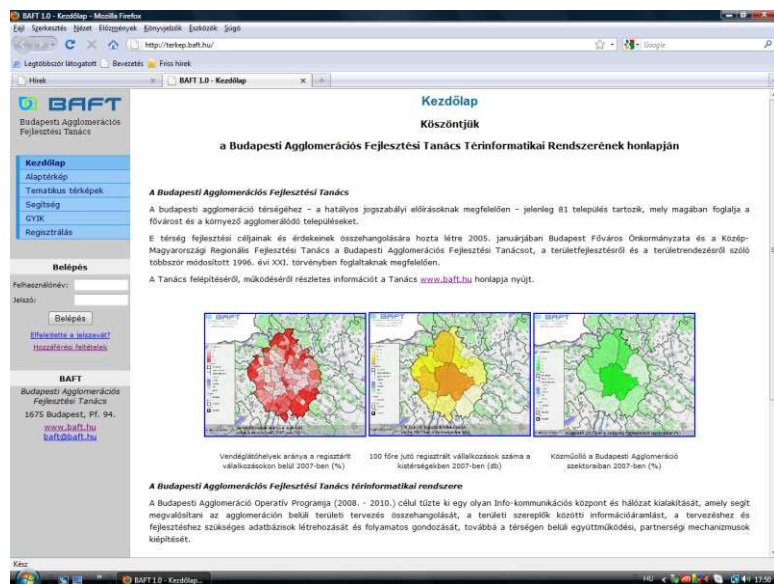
BAFT 1.0 - Kezdőlap - Mozilla Firefox

Fájl Szerkesztés Nézet Előzmények Könyvjelzők Eszközök Súgó

http://terkep.baft.hu/

Google

Legtöbbször látogatott Bevezetés Friss hírek

Hírek

BAFT 1.0 - Kezdőlap

BAFT

Budapesti Agglomerációs Fejlesztési Tanács

Kezdőlap
Alaptérkép
Tematikus térképek
Segítség
GYIK
Regisztrálás

Belépés

Felhasználónév:
Jelszó:

Belépés

Elfelejtette a jelszavát?
Hozzáférés feltételei

BAFT

Budapesti Agglomerációs Fejlesztési Tanács
1675 Budapest, Pf. 94.
www.baft.hu
baft@baft.hu

Kezdőlap

Köszöntjük

a Budapesti Agglomerációs Fejlesztési Tanács Térinformatikai Rendszerének honlapján

A Budapesti Agglomerációs Fejlesztési Tanács

A budapesti agglomeráció térségéhez – a hatályos jogszabályi előírásoknak megfelelően – jelenleg 81 település tartozik, mely magában foglalja a fővárost és a környező agglomerálódó településeket.

E térség fejlesztési céljainak és érdekeinek összehangolására hozta létre 2005. januárjában Budapest Főváros Önkormányzata és a Közép-Magyarországi Regionális Fejlesztési Tanács a Budapesti Agglomerációs Fejlesztési Tanácsot, a területfejlesztésről és a területrendezésről szóló többször módosított 1996. évi XXI. törvényben foglaltaknak megfelelően.

A Tanács felépítéséről, működéséről részletes információt a Tanács www.baft.hu honlapja nyújt.

BAFT

BAFT

BAFT

Vendéglátóhelyek aránya a regisztrált vállalkozásokon belül 2007-ben (%)

100 főre jutó regisztrált vállalkozások száma a kistérségekben 2007-ben (db)

Közműellő a Budapesti Agglomeráció szektoraiban 2007-ben (%)

A Budapesti Agglomerációs Fejlesztési Tanács térinformatikai rendszere

A Budapesti Agglomeráció Operatív Programja (2008. - 2010.) célul tűzte ki egy olyan info-kommunikációs központ és hálózat kialakítását, amely segít megvalósítani az agglomeráción belüli területi tervezés összehangolását, a területi szereplők közötti információáramlást, a tervezéshez és fejlesztéshez szükséges adatbázisok létrehozását és folyamatos gondozását, továbbá a térségen belüli együttműködési, partnerségi mechanizmusok kiépítését.

Kész

BAFT 1.0 - Kezdőlap...

HU

17:50